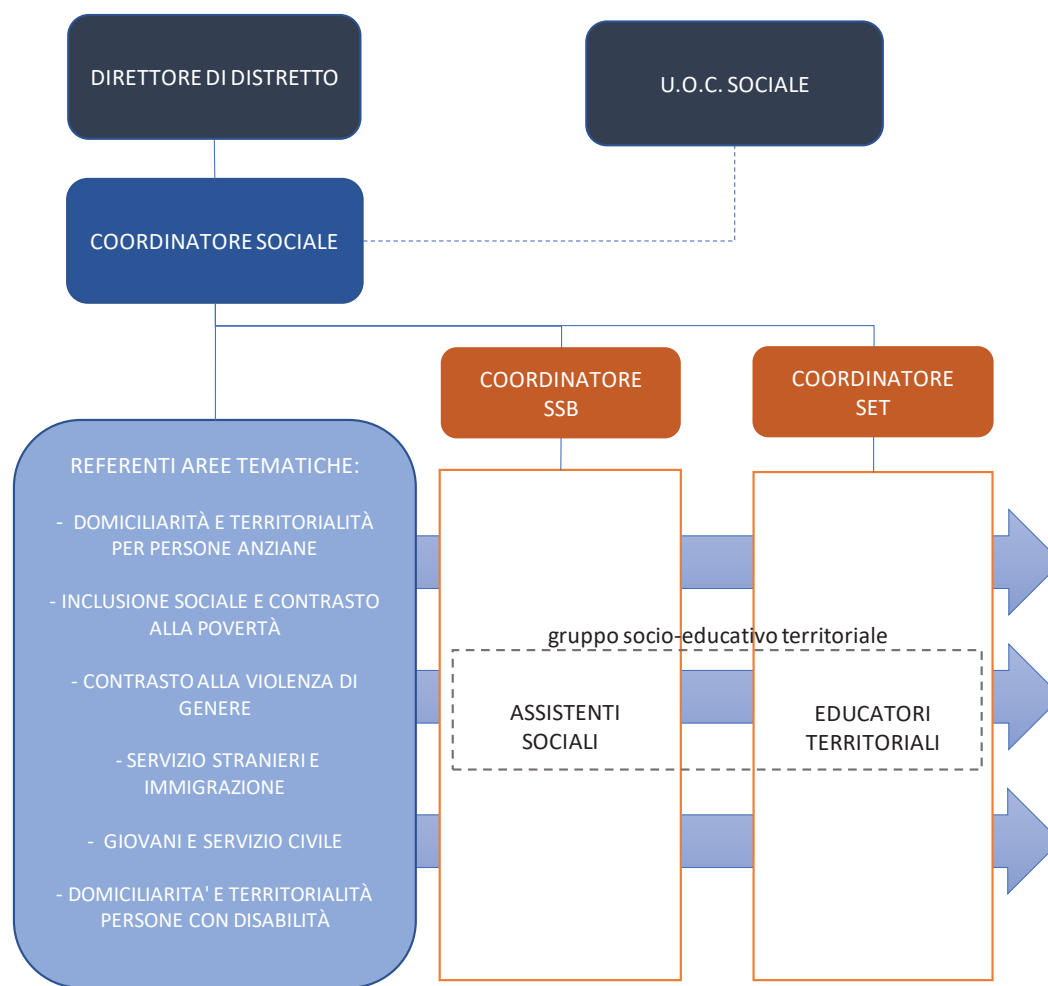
DIRETTORE DI DISTRETTO

U.O.C. SOCIALE

COORDINATORE SOCIALE

COORDINATORE SSB

COORDINATORE SET

REFERENTI AREE TEMATICHE:

- DOMICILIARITÀ E TERRITORIALITÀ PER PERSONE ANZIANE

- INCLUSIONE SOCIALE E CONTRASTO ALLA POVERTÀ

- CONTRASTO ALLA VIOLENZA DI GENERE

- SERVIZIO STRANIERI E IMMIGRAZIONE

- GIOVANI E SERVIZIO CIVILE

- DOMICILIARITA' E TERRITORIALITÀ PERSONE CON DISABILITÀ

gruppo socio-educativo territoriale

ASSISTENTI SOCIALI

EDUCATORI TERRITORIALI